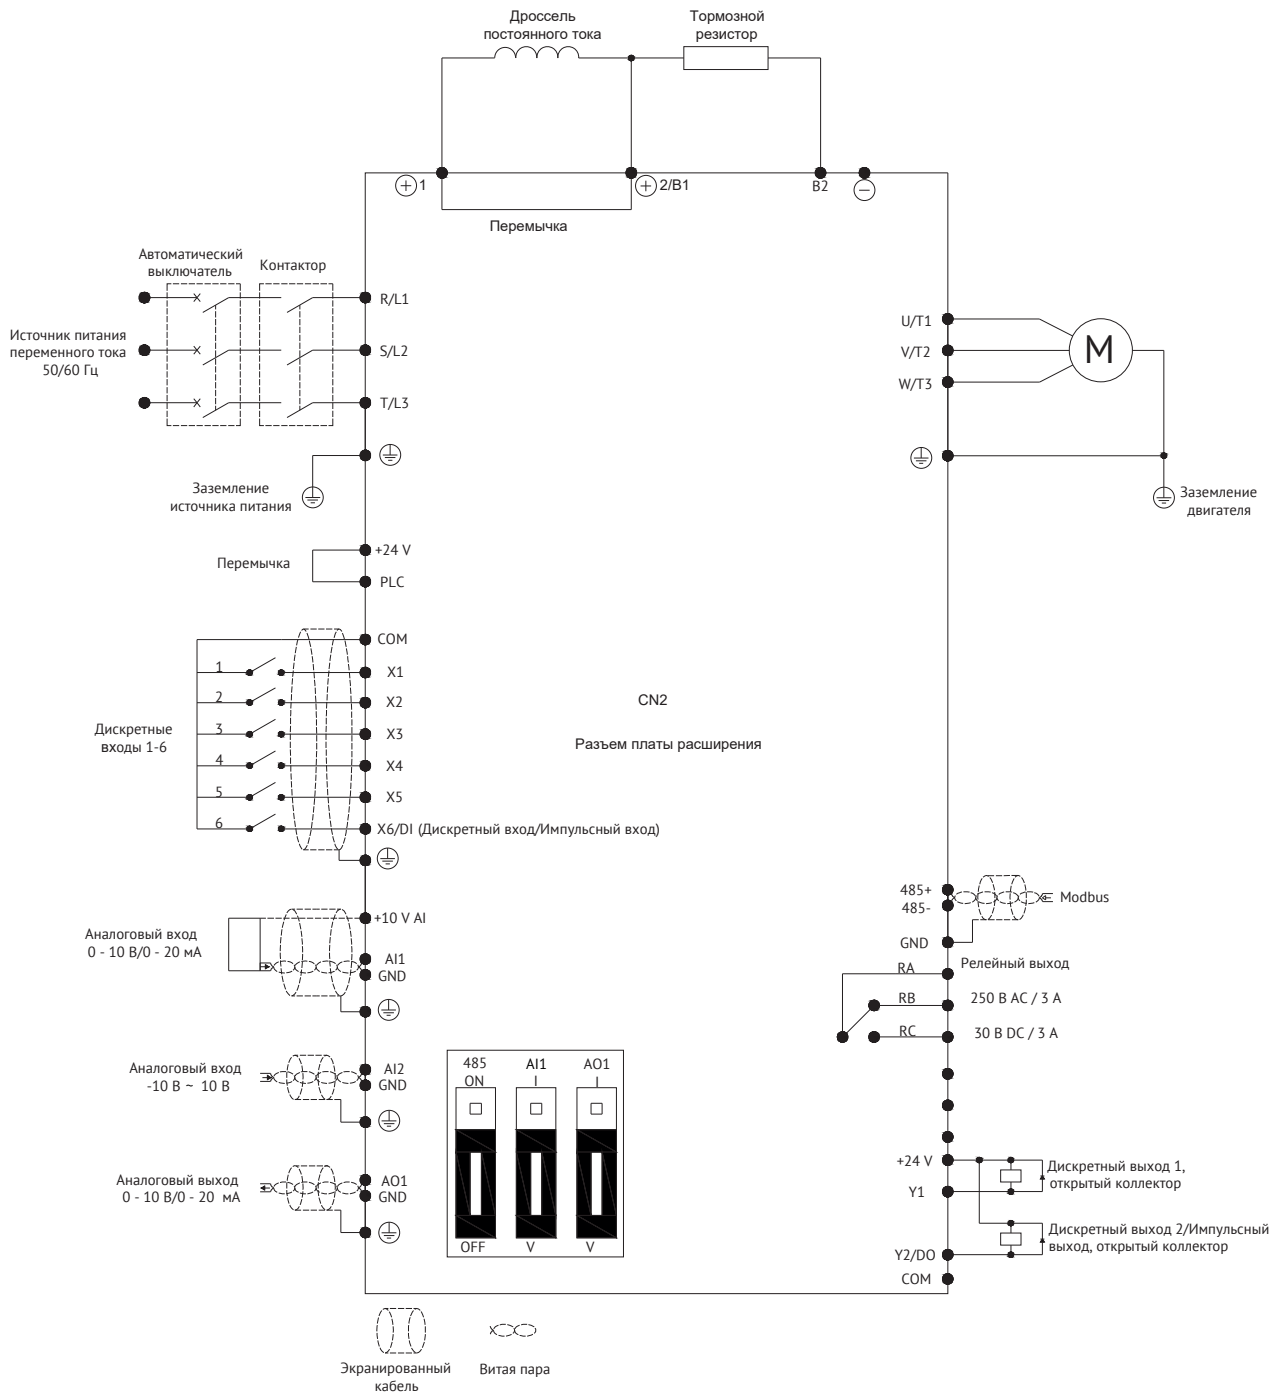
Дроссель постоянного тока

Тормозной резистор

$\oplus$1

$\oplus$2/B1

B2

$\ominus$

Перемычка

Автоматический выключатель

Контактор

Источник питания переменного тока 50/60 Гц

R/L1

S/L2

T/L3

Заземление источника питания

U/T1

V/T2

W/T3

M

Заземление двигателя

Перемычка

+24 V

PLC

COM

1

X1

2

X2

3

X3

4

X4

5

X5

6

X6/DI (Дискретный вход/Импульсный вход)

Дискретные входы 1-6

CN2

Разъем платы расширения

Аналоговый вход 0 - 10 В/0 - 20 мА

+10 V AI

AI1

GND

485+

485-

Modbus

GND

RA

Релейный выход

RB

250 В AC / 3 A

RC

30 В DC / 3 A

Аналоговый вход -10 В ~ 10 В

AI2

GND

485

ON

OFF

AI1

I

V

AO1

I

V

+24 V

Дискретный выход 1, открытый коллектор

Y1

Дискретный выход 2/Импульсный выход, открытый коллектор

Аналоговый выход 0 - 10 В/0 - 20 мА

AO1

GND

Y2/DO

COM

Экранированный кабель

Витая пара